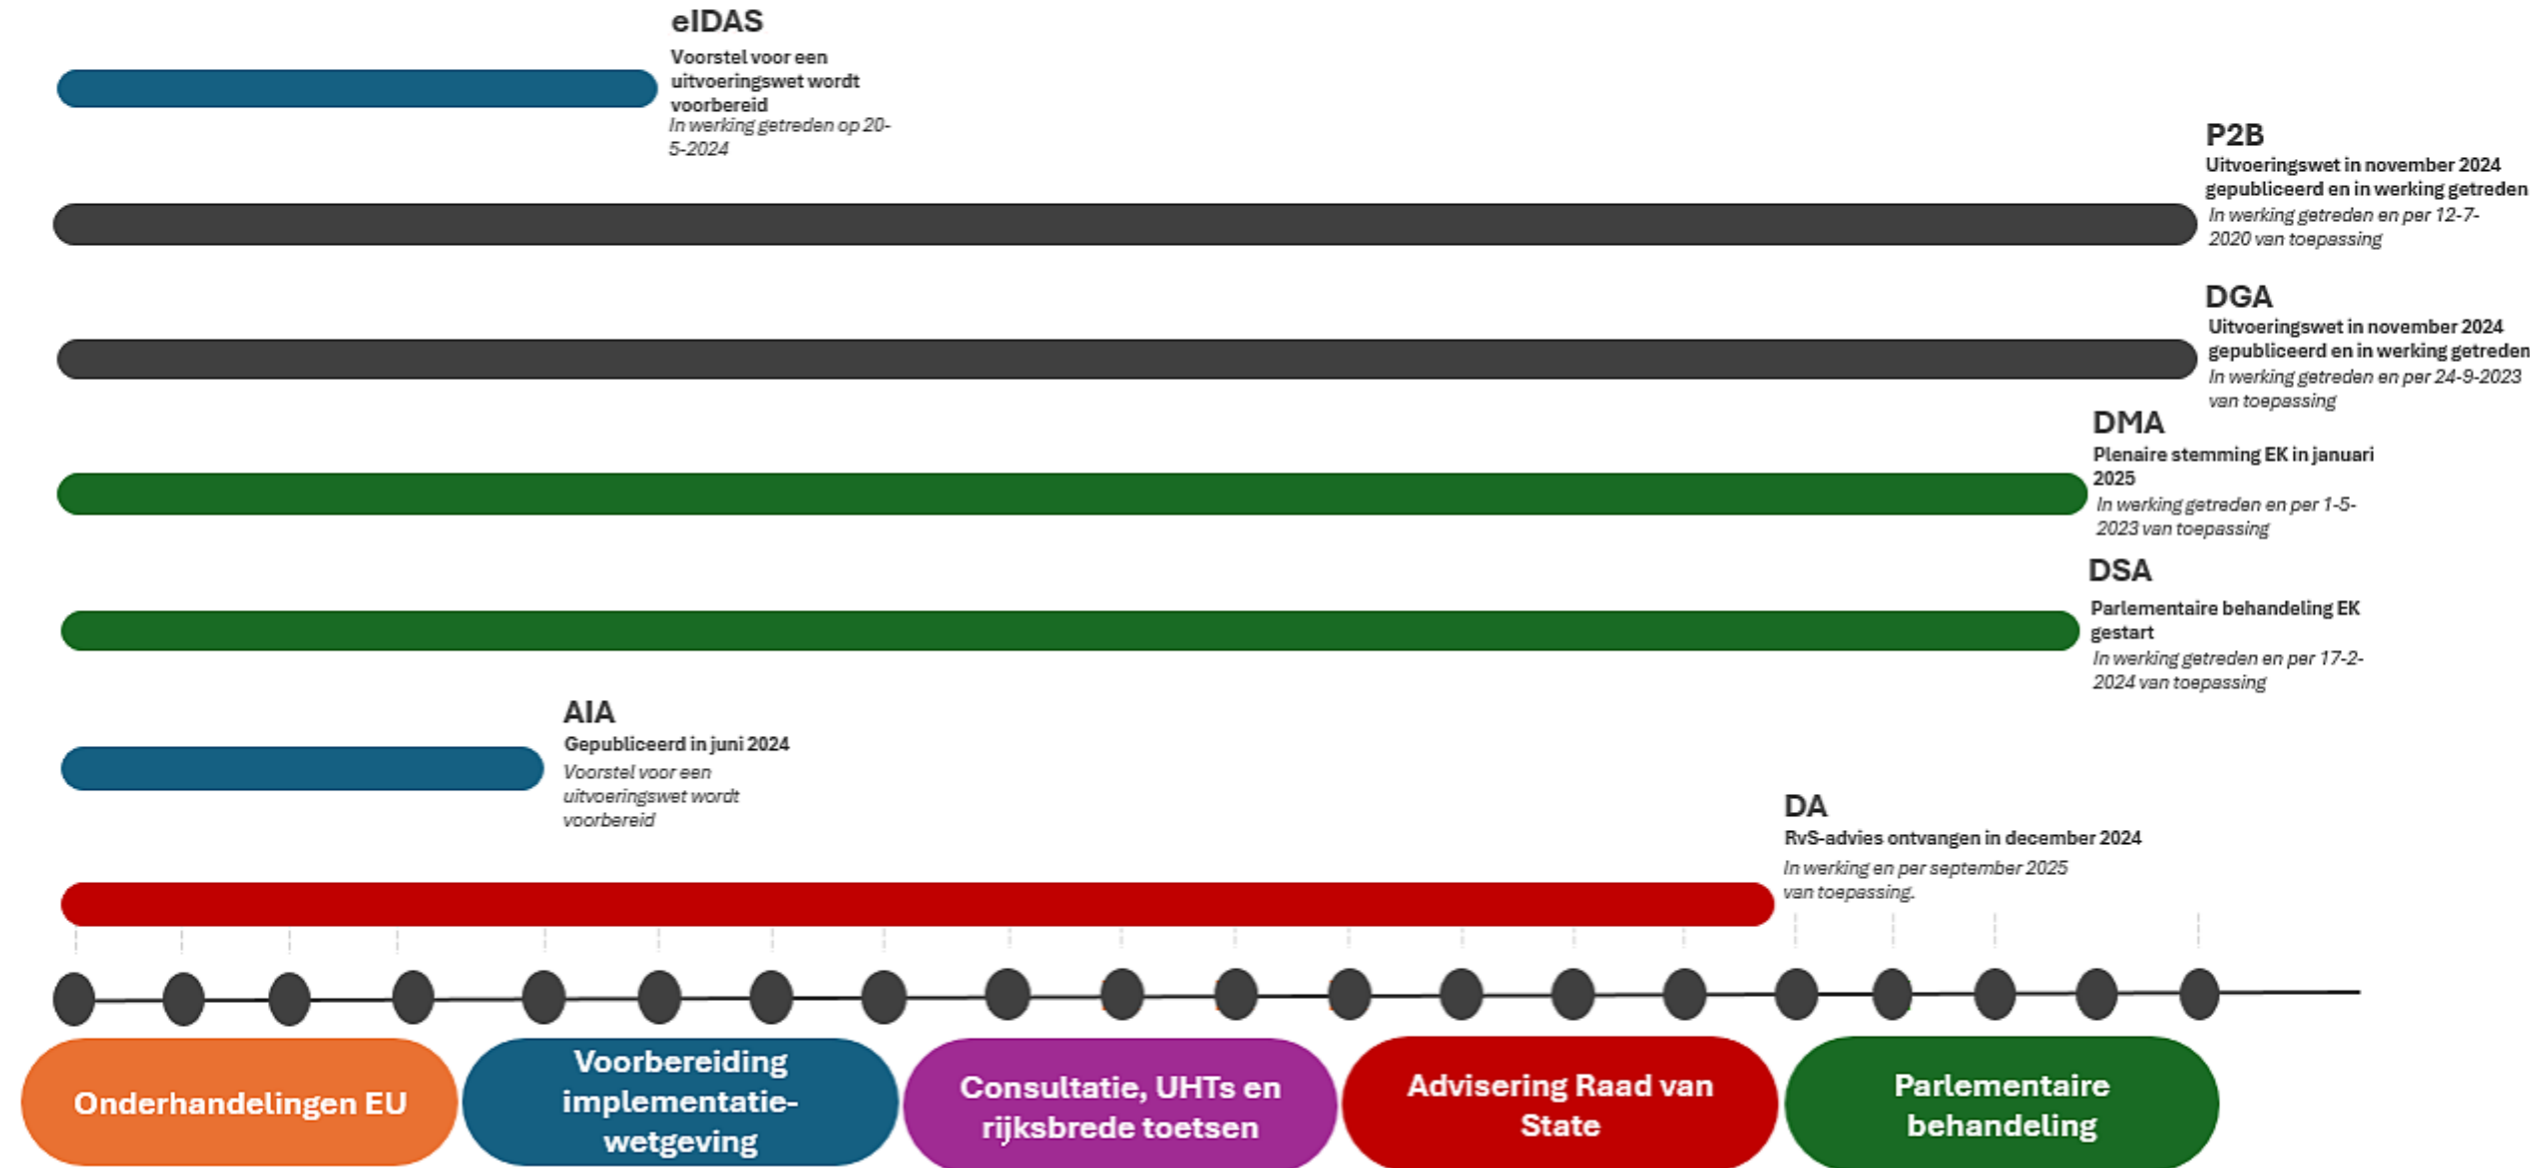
eIDAS
Voorstel voor een uitvoeringswet wordt voorbereid
In werking getreden op 20-5-2024

P2B
Uitvoeringswet in november 2024 gepubliceerd en in werking getreden
In werking getreden en per 12-7-2020 van toepassing

DGA
Uitvoeringswet in november 2024 gepubliceerd en in werking getreden
In werking getreden en per 24-9-2023 van toepassing

DMA
Plenaire stemming EK in januari 2025
In werking getreden en per 1-5-2023 van toepassing

DSA
Parlementaire behandeling EK gestart
In werking getreden en per 17-2-2024 van toepassing

AIA
Gepubliceerd in juni 2024
Voorstel voor een uitvoeringswet wordt voorbereid

DA
RvS-advies ontvangen in december 2024
In werking en per september 2025 van toepassing.

Onderhandelingen EU

Voorbereiding implementatie-wetgeving

Consultatie, UHTs en rijksbrede toetsen

Advisering Raad van State

Parlementaire behandeling